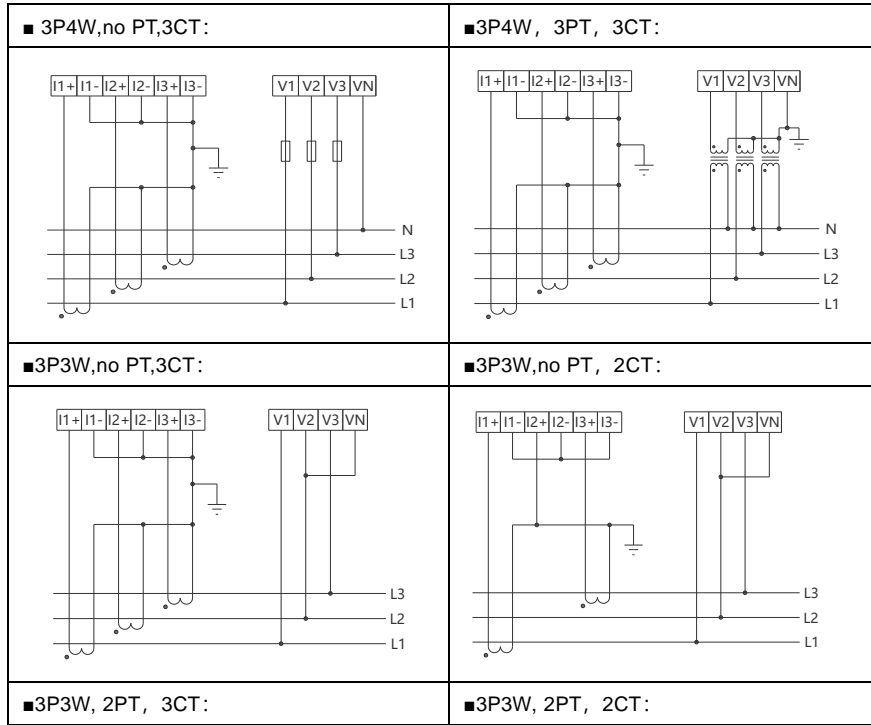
| ■ 3P4W,no PT,3CT: | ■3P4W，3PT，3CT: |
|---|---|
| I1+ I1- I2+ I2- I3+ I3- V1 V2 V3 VN N L3 L2 L1 | I1+ I1- I2+ I2- I3+ I3- V1 V2 V3 VN N L3 L2 L1 |
| ■3P3W,no PT,3CT: | ■3P3W,no PT，2CT: |
| I1+ I1- I2+ I2- I3+ I3- V1 V2 V3 VN L3 L2 L1 | I1+ I1- I2+ I2- I3+ I3- V1 V2 V3 VN L3 L2 L1 |
| ■3P3W, 2PT，3CT: | ■3P3W, 2PT，2CT: |